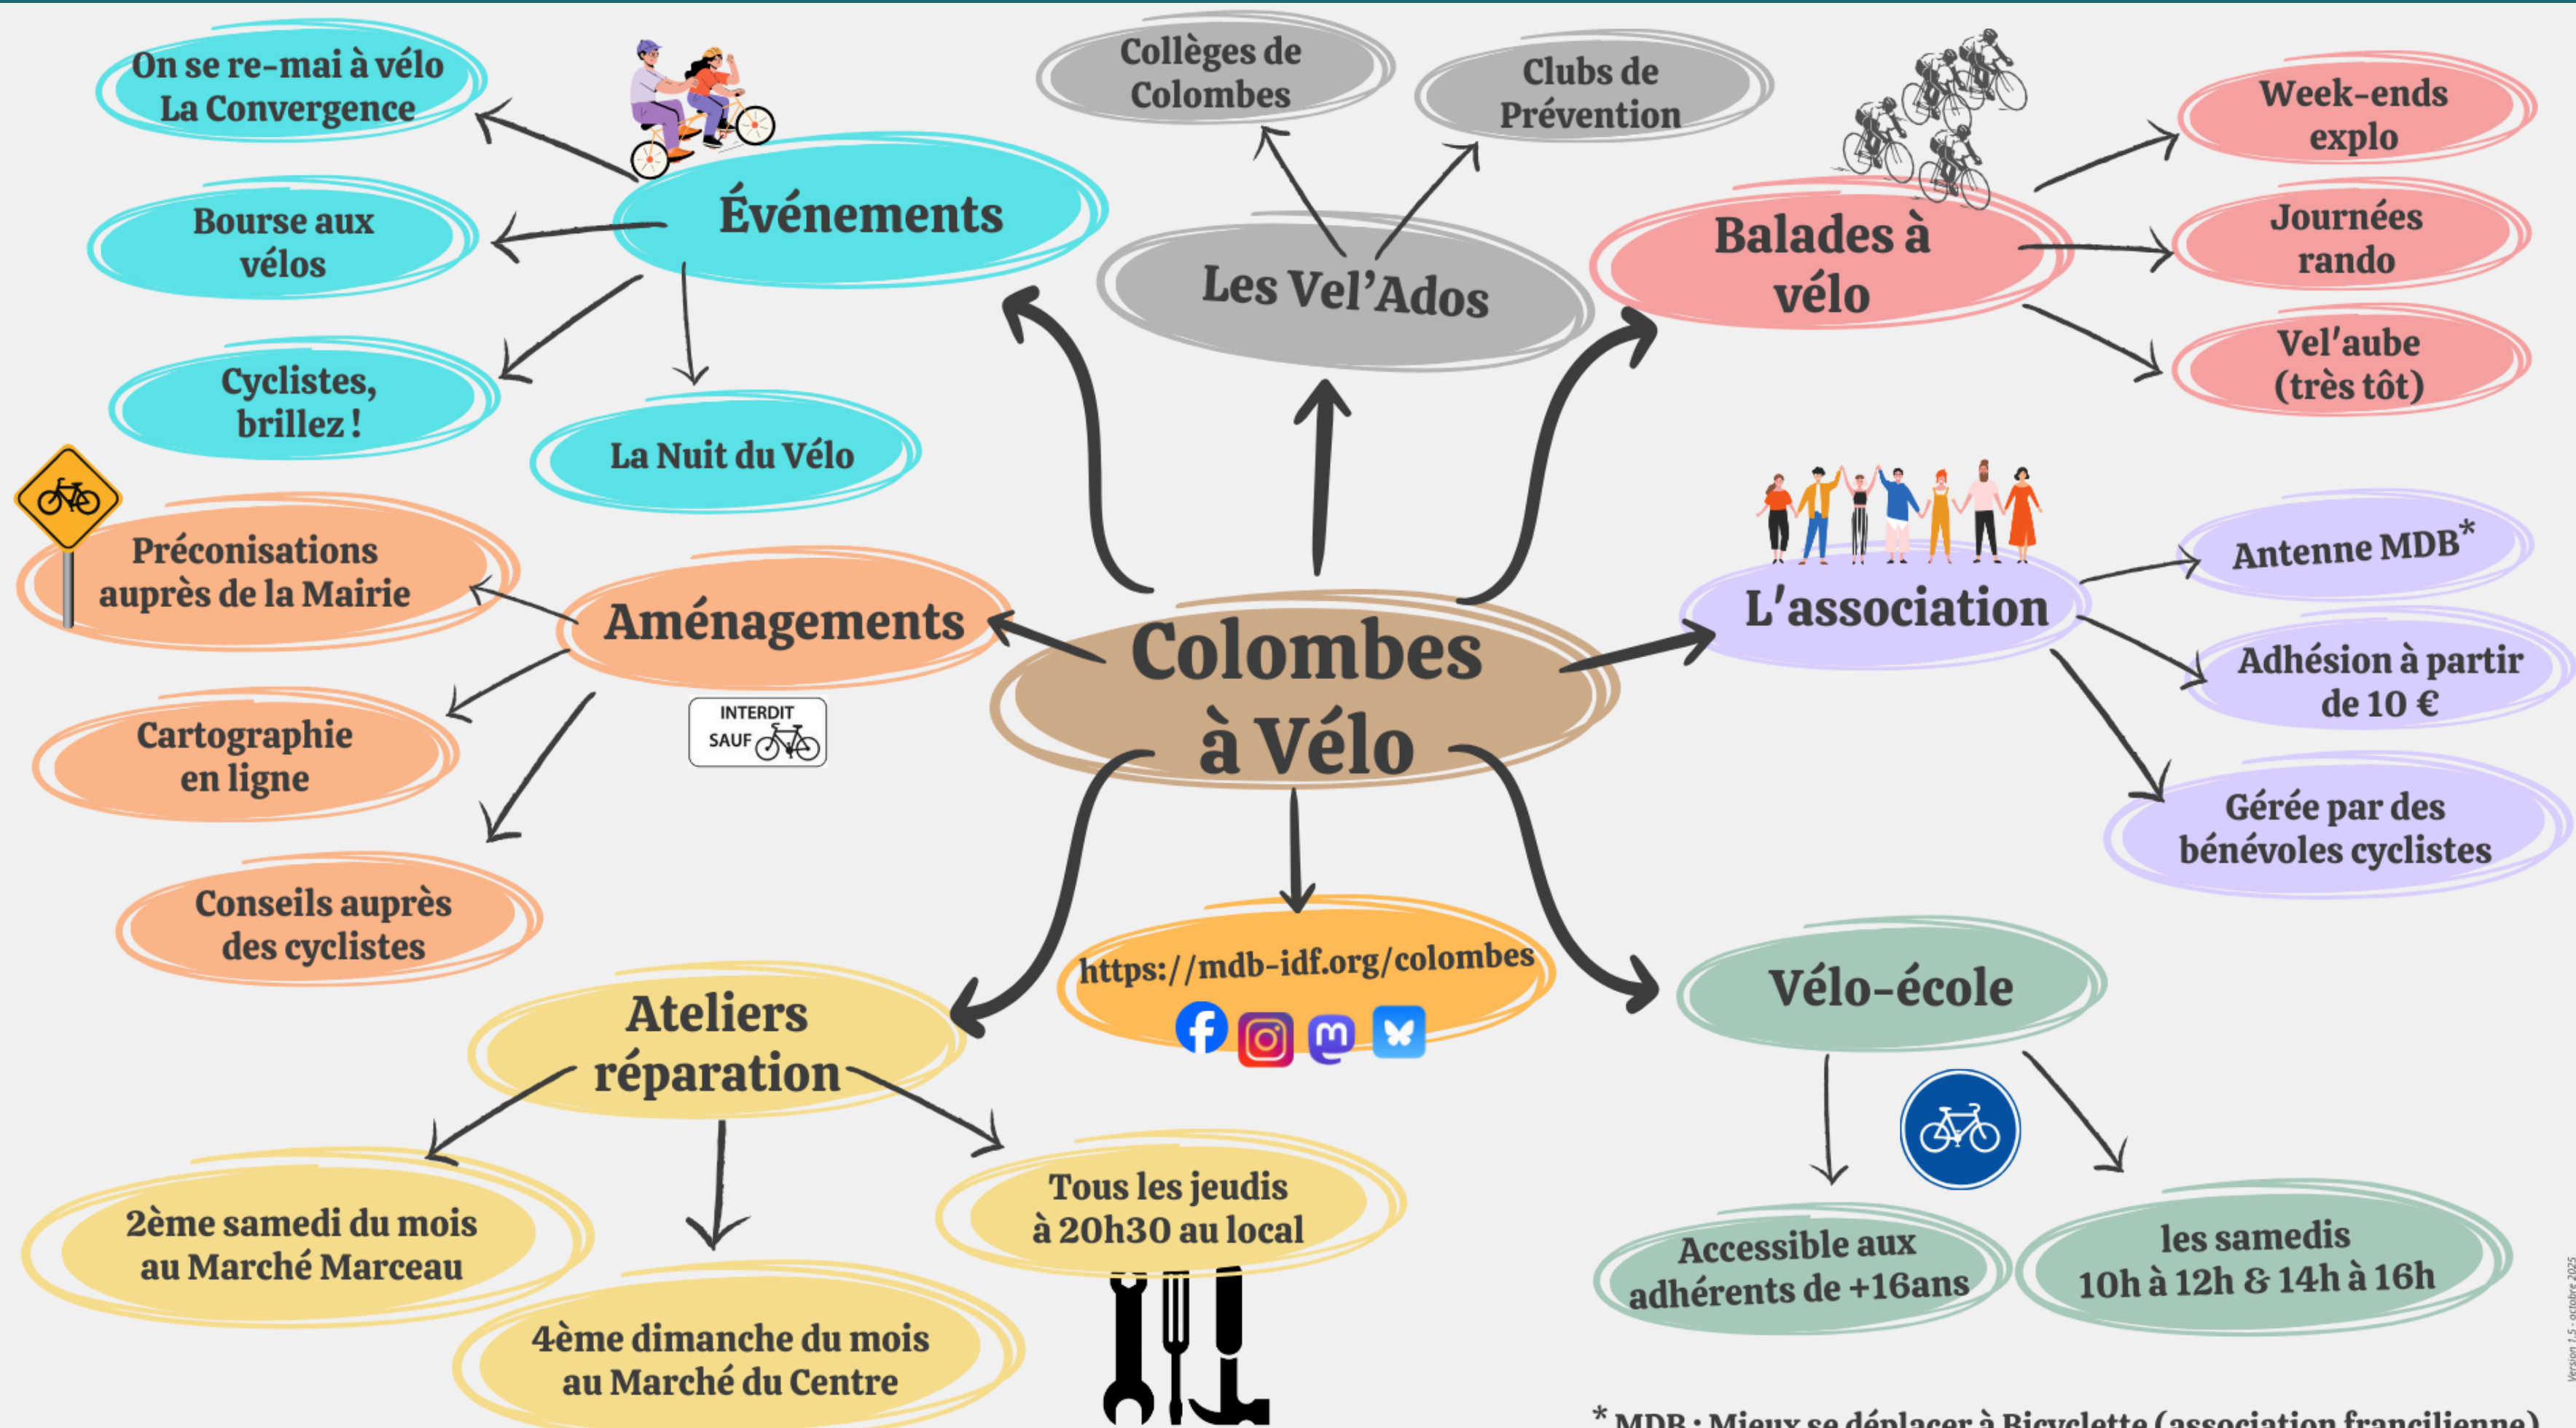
Colombes à Vélo

Événements

On se re-mai à vélo La Convergence

Bourse aux vélos

Cyclistes, brillez !

La Nuit du Vélo

Collèges de Colombes

Clubs de Prévention

Les Vel'Ados

Balades à vélo

Week-ends explo

Journées rando

Vel'aube (très tôt)

L'association

Antenne MDB*

Adhésion à partir de 10 €

Gérée par des bénévoles cyclistes

Aménagements

Préconisations auprès de la Mairie

Cartographie en ligne

Conseils auprès des cyclistes

INTERDIT SAUF

https://mdb-idf.org/colombes

Ateliers réparation

2ème samedi du mois au Marché Marceau

4ème dimanche du mois au Marché du Centre

Tous les jeudis à 20h30 au local

Vélo-école

Accessible aux adhérents de +16ans

les samedis 10h à 12h & 14h à 16h

* MDB : Mieux se déplacer à Bicyclette (association francilienne)

Version 1.5 - octobre 2025